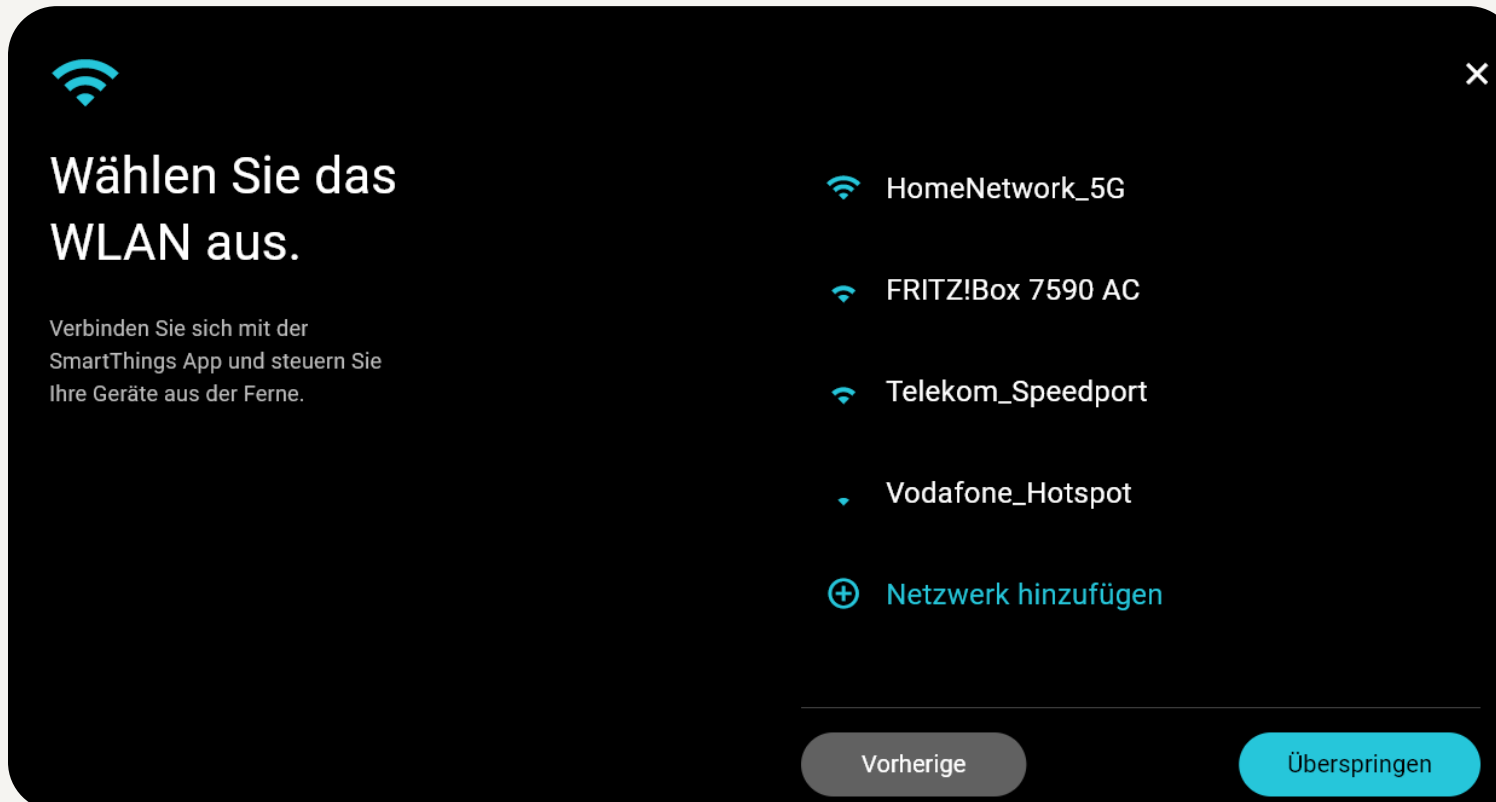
Wählen Sie das WLAN aus.

Verbinden Sie sich mit der SmartThings App und steuern Sie Ihre Geräte aus der Ferne.

HomeNetwork_5G

FRITZ!Box 7590 AC

Telekom_Speedport

Vodafone_Hotspot

Netzwerk hinzufügen

Vorherige

Überspringen